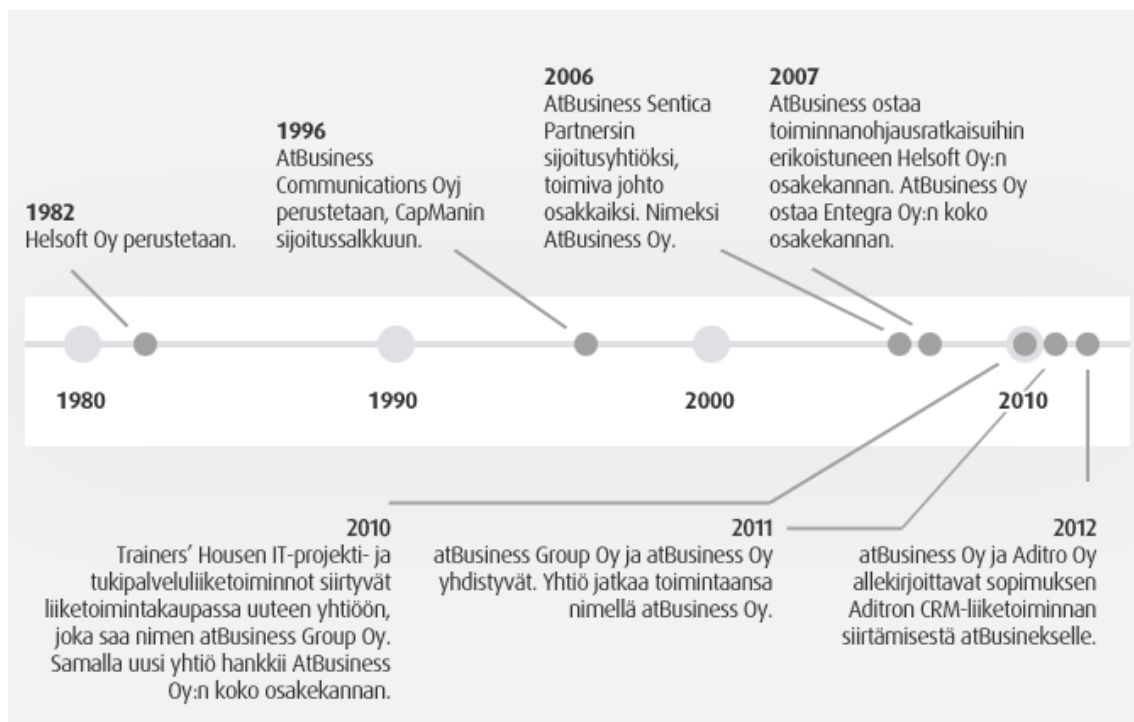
1982
Helsoft Oy perustetaan.

1996
AtBusiness Communications Oyj perustetaan, CapManin sijoitussalkkuun.

2006
AtBusiness Sentica Partnersin sijoitusyhtiöksi, toimiva johto osakkaiksi. Nimeksi AtBusiness Oy.

2007
AtBusiness ostaa toiminnanohjausratkaisuihin erikoistuneen Helsoft Oy:n osakekannan. AtBusiness Oy ostaa Entegra Oy:n koko osakekannan.

1980

1990

2000

2010

2010
Trainers' Housen IT-projekti- ja tukipalveluliiketoiminnot siirtyvät liiketoimintakaupassa uuteen yhtiöön, joka saa nimen atBusiness Group Oy. Samalla uusi yhtiö hankkii AtBusiness Oy:n koko osakekannan.

2011
atBusiness Group Oy ja atBusiness Oy yhdistyvät. Yhtiö jatkaa toimintaansa nimellä atBusiness Oy.

2012
atBusiness Oy ja Aditro Oy allekirjoittavat sopimuksen Aditron CRM-liiketoiminnan siirtämisestä atBusinekselle.